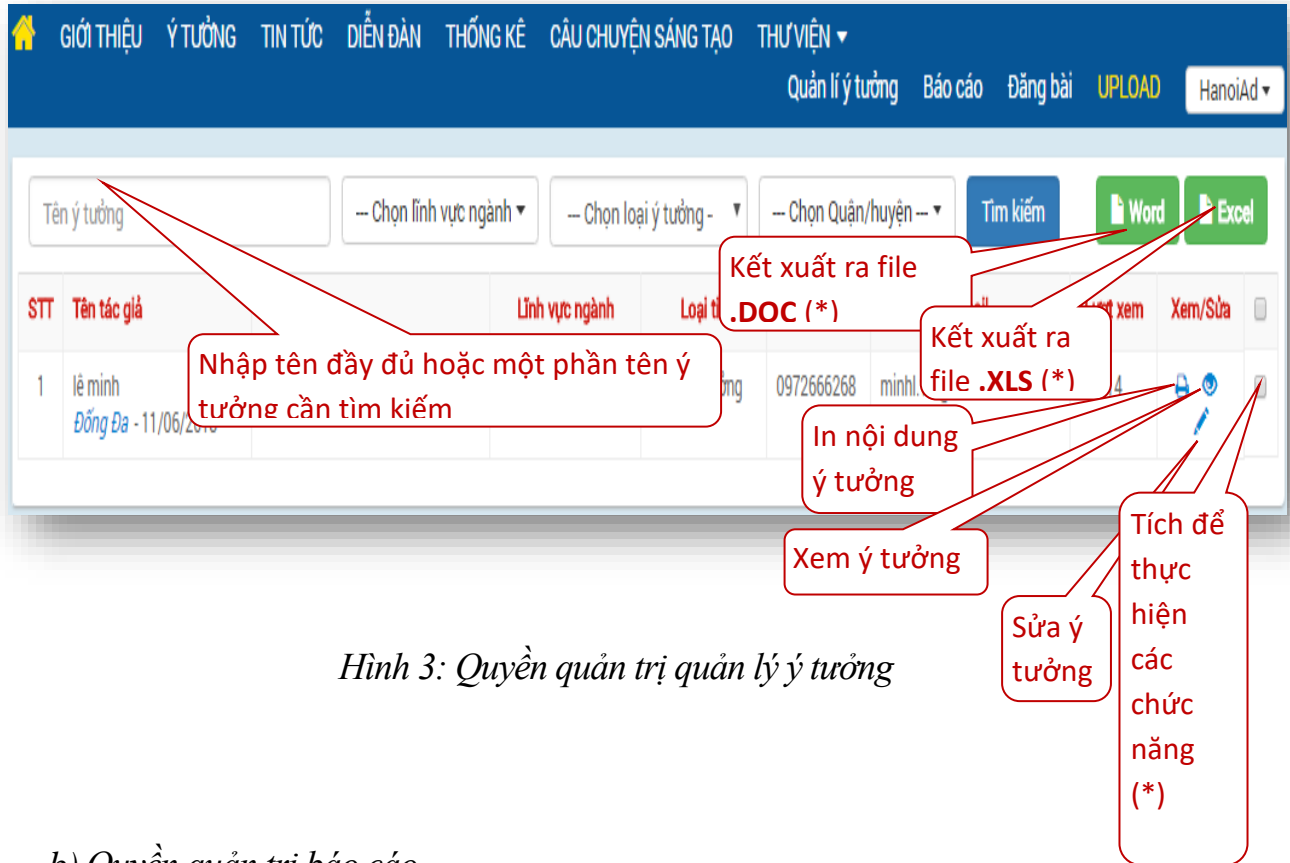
GIỚI THIỆU Ý TƯỞNG TIN TỨC DIỄN ĐÀN THỐNG KÊ CÂU CHUYỆN SÁNG TẠO THƯ VIỆN ▾

Quản lí ý tưởng Báo cáo Đăng bài UPLOAD HanoiAd ▾

Tên ý tưởng

-- Chọn lĩnh vực ngành ▾

-- Chọn loại ý tưởng -

-- Chọn Quận/huyện --

Tìm kiếm

Word

Excel

Kết xuất ra file .DOC (*)

Kết xuất ra file .XLS (*)

| STT | Tên tác giả | Lĩnh vực ngành | Loại ti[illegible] | | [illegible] | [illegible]t xem | Xem/Sửa | |
|---|---|---|---|---|---|---|---|---|
| 1 | lê minh Đống Đa - 11/06/2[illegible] | | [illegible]ởng | 0972666268 | minhl.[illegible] | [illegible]4 | | |

Nhập tên đầy đủ hoặc một phần tên ý tưởng cần tìm kiếm

In nội dung ý tưởng

Xem ý tưởng

Sửa ý tưởng

Tích để thực hiện các chức năng (*)

Hình 3: Quyền quản trị quản lý ý tưởng

b) Quyền quản trị báo cáo